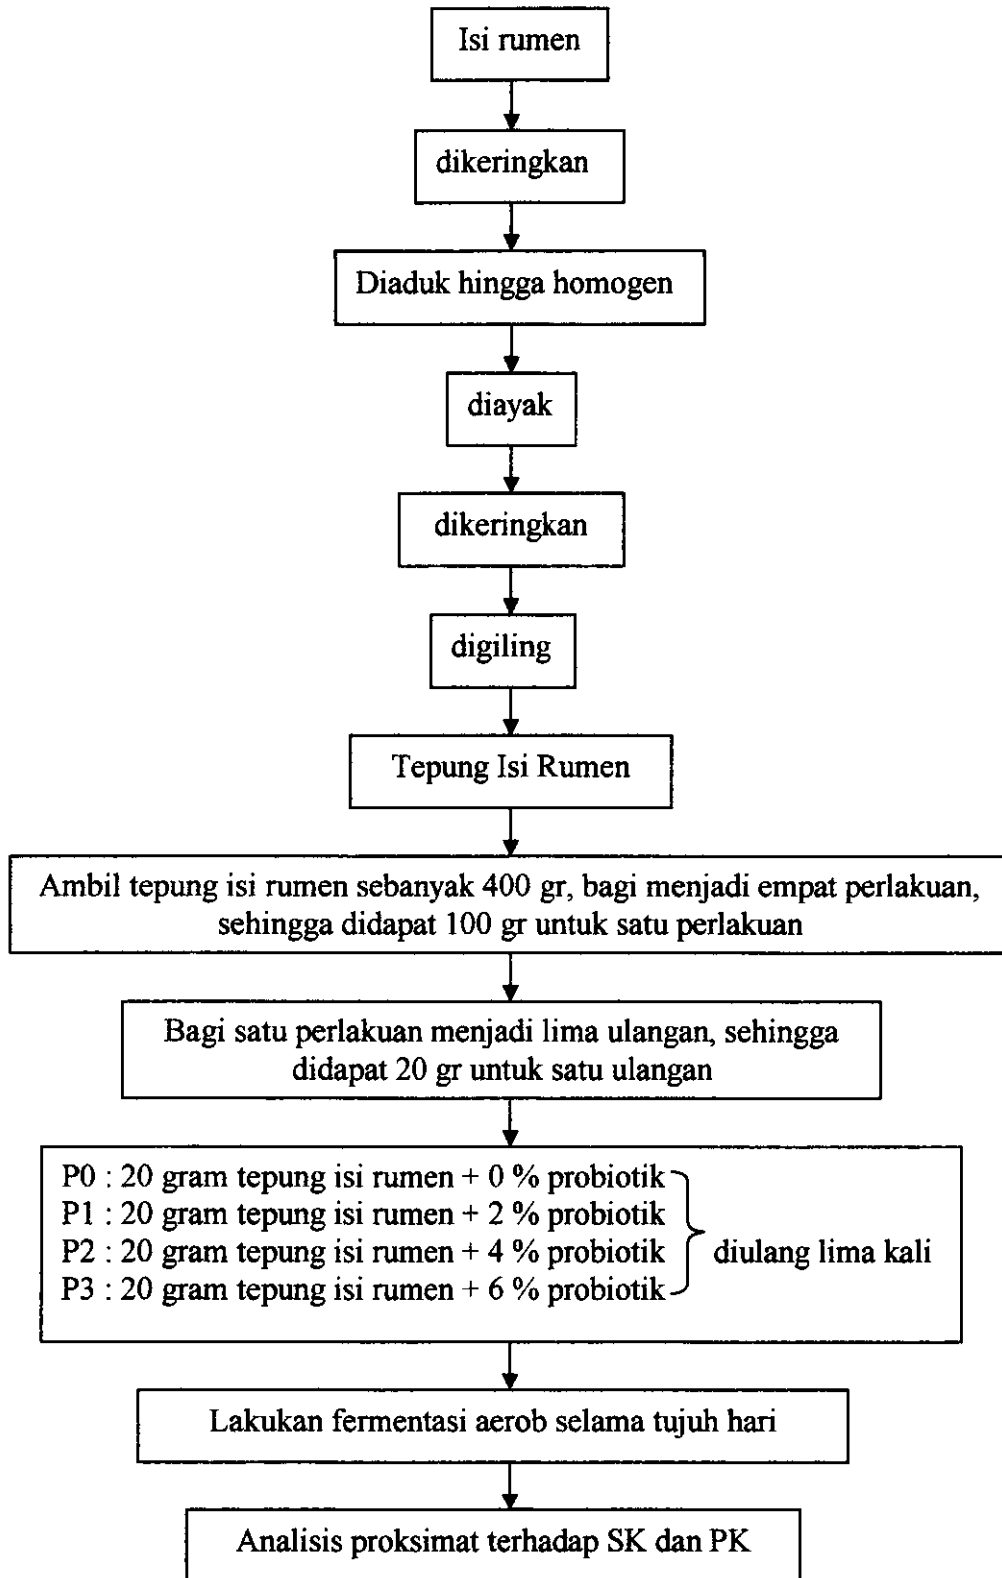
Isi rumen

dikeringkan

Diaduk hingga homogen

diayak

dikeringkan

digiling

Tepung Isi Rumen

Ambil tepung isi rumen sebanyak 400 gr, bagi menjadi empat perlakuan, sehingga didapat 100 gr untuk satu perlakuan

Bagi satu perlakuan menjadi lima ulangan, sehingga didapat 20 gr untuk satu ulangan

P0 : 20 gram tepung isi rumen + 0 % probiotik
P1 : 20 gram tepung isi rumen + 2 % probiotik
P2 : 20 gram tepung isi rumen + 4 % probiotik
P3 : 20 gram tepung isi rumen + 6 % probiotik
diulang lima kali

Lakukan fermentasi aerob selama tujuh hari

Analisis proksimat terhadap SK dan PK